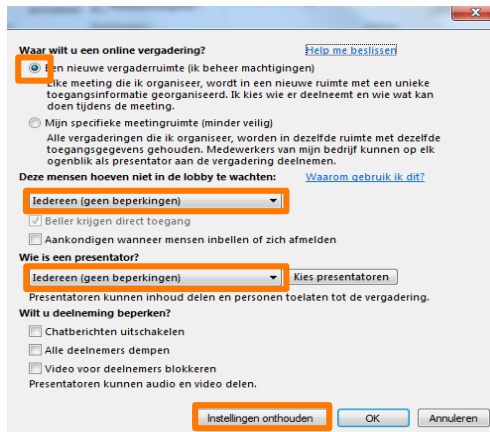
Waar wilt u een online vergadering?

Help me beslissen

Een nieuwe vergaderruimte (ik beheer machtigingen)

Elke meeting die ik organiseer, wordt in een nieuwe ruimte met een unieke toegangsinformatie georganiseerd. Ik kies wie er deelneemt en wie wat kan doen tijdens de meeting.

Mijn specifieke meetingruimte (minder veilig)

Alle vergaderingen die ik organiseer, worden in dezelfde ruimte met dezelfde toegangsgegevens gehouden. Medewerkers van mijn bedrijf kunnen op elk ogenblik als presentator aan de vergadering deelnemen.

Deze mensen hoeven niet in de lobby te wachten:

Waarom gebruik ik dit?

Iedereen (geen beperkingen)

Beller krijgen direct toegang

Aankondigen wanneer mensen inbellen of zich afmelden

Wie is een presentator?

Iedereen (geen beperkingen)

Kies presentatoren

Presentatoren kunnen inhoud delen en personen toelaten tot de vergadering.

Wilt u deelneming beperken?

Chatberichten uitschakelen

Alle deelnemers dempen

Video voor deelnemers blokkeren

Presentatoren kunnen audio en video delen.

Instellingen onthouden

OK

Annuleren